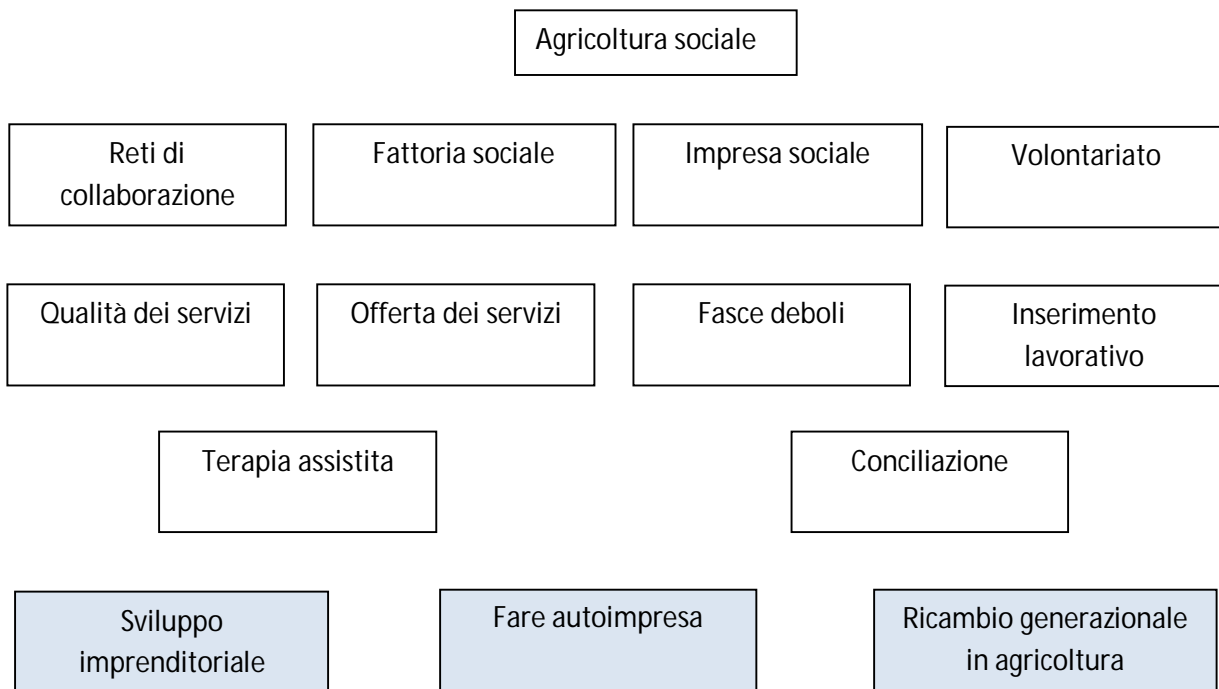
Agricoltura sociale

Reti di collaborazione

Fattoria sociale

Impresa sociale

Volontariato

Qualità dei servizi

Offerta dei servizi

Fasce deboli

Inserimento lavorativo

Terapia assistita

Conciliazione

Sviluppo imprenditoriale

Fare autoimpresa

Ricambio generazionale in agricoltura